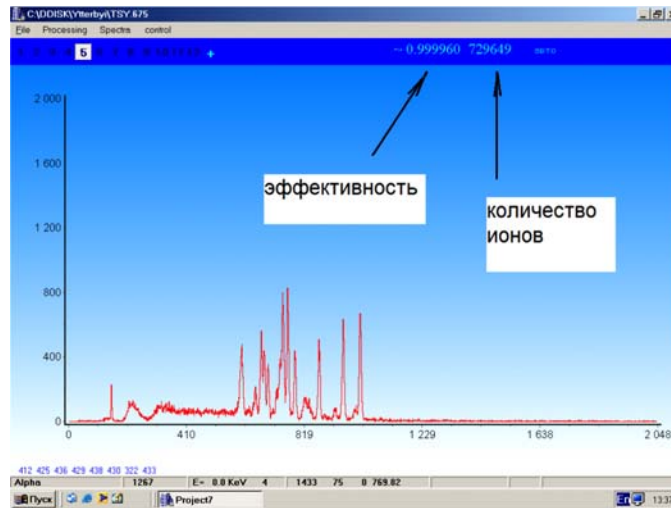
C:\DDISK\Ytterbyi\TSY.675

File Processing Spectra control

1 2 3 4 5 6 7 8 9 10 11 12 +

~ 0.999960 729649 авто

эффективность

количество ионов

2 000
1 600
1 200
800
400
0

0 410 819 1 229 1 638 2 048

412 425 436 429 438 430 322 433

| Alpha | 1267 | E= 0.0 KeV | 4 | 1433 | 75 | 0 | 769.82 |
|---|---|---|---|---|---|---|---|

Пуск Project7 En 13:3